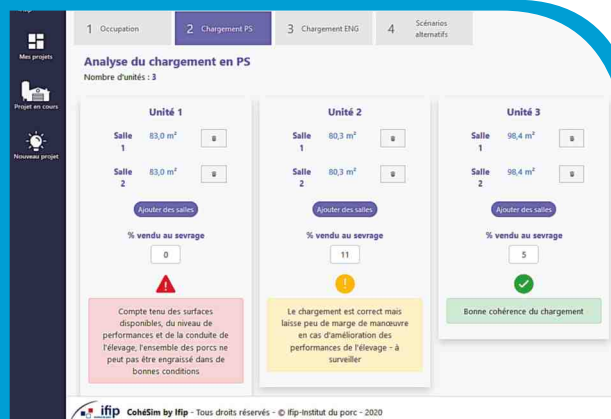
Mes projets

Projet en cours

Nouveau projet

1 Occupation

2 Chargement PS

3 Chargement ENG

4 Scénarios alternatifs

Analyse du chargement en PS

Nombre d'unités : 3

Unité 1

Salle 1 83,0 m²

Salle 2 83,0 m²

Ajouter des salles

% vendu au sevrage

0

Compte tenu des surfaces disponibles, du niveau de performances et de la conduite de l'élevage, l'ensemble des porcs ne peut pas être engraissé dans de bonnes conditions

Unité 2

Salle 1 80,3 m²

Salle 2 80,3 m²

Ajouter des salles

% vendu au sevrage

11

Le chargement est correct mais laisse peu de marge de manœuvre en cas d'amélioration des performances de l'élevage - à surveiller

Unité 3

Salle 1 98,4 m²

Salle 2 98,4 m²

Ajouter des salles

% vendu au sevrage

5

Bonne cohérence du chargement

ifip CohéSim by Ifip - Tous droits réservés - © Ifip-Institut du porc - 2020